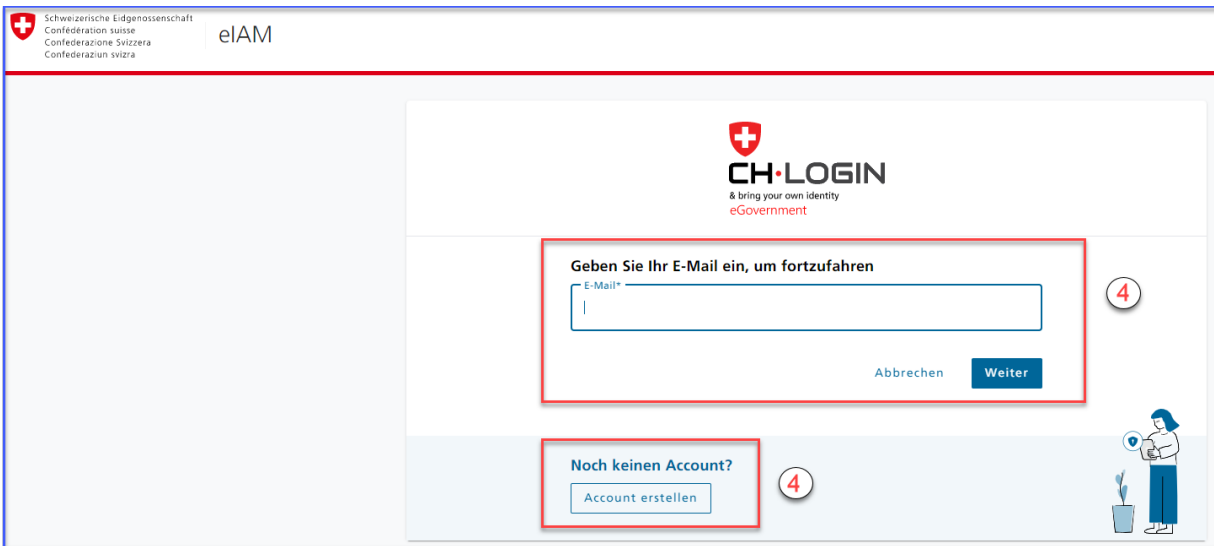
Schweizerische Eidgenossenschaft
Confédération suisse
Confederazione Svizzera
Confederaziun svizra

eIAM

CH·LOGIN
& bring your own identity
eGovernment

Geben Sie Ihr E-Mail ein, um fortzufahren

E-Mail*

Abbrechen

Weiter

4

Noch keinen Account?

Account erstellen

4